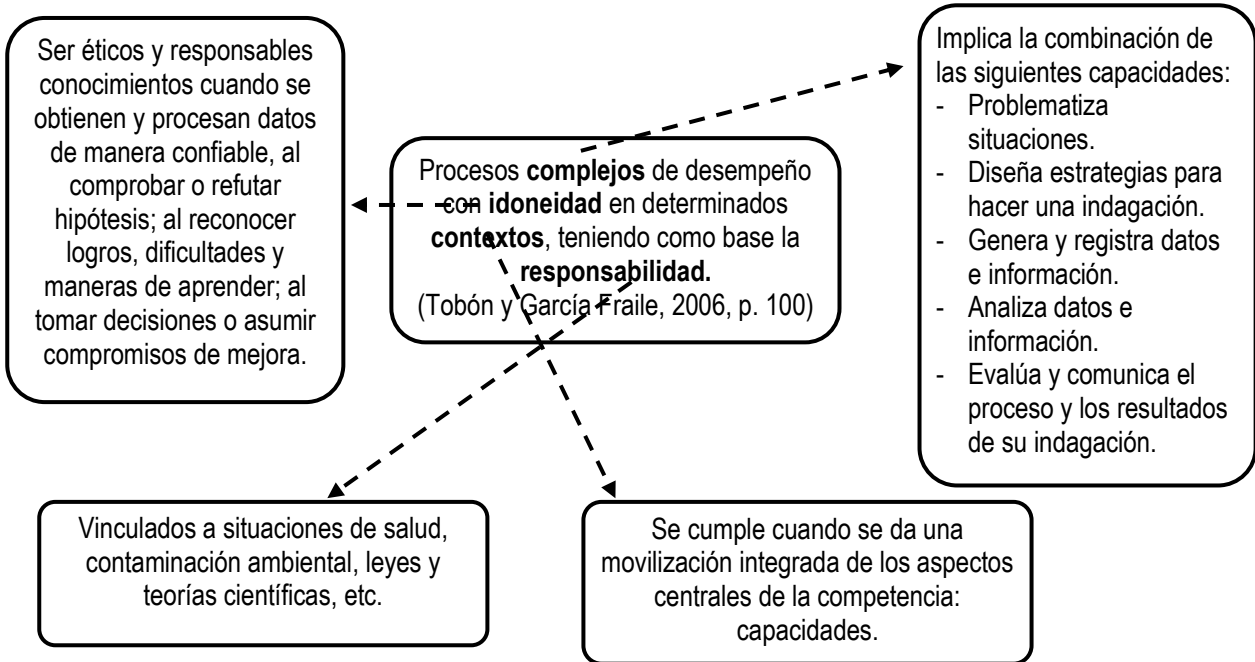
Ser éticos y responsables conocimientos cuando se obtienen y procesan datos de manera confiable, al comprobar o refutar hipótesis; al reconocer logros, dificultades y maneras de aprender; al tomar decisiones o asumir compromisos de mejora.

Procesos **complejos** de desempeño con **idoneidad** en determinados **contextos**, teniendo como base la **responsabilidad.**
(Tobón y García Fraile, 2006, p. 100)

Implica la combinación de las siguientes capacidades:
- Problematiza situaciones.
- Diseña estrategias para hacer una indagación.
- Genera y registra datos e información.
- Analiza datos e información.
- Evalúa y comunica el proceso y los resultados de su indagación.

Vinculados a situaciones de salud, contaminación ambiental, leyes y teorías científicas, etc.

Se cumple cuando se da una movilización integrada de los aspectos centrales de la competencia: capacidades.